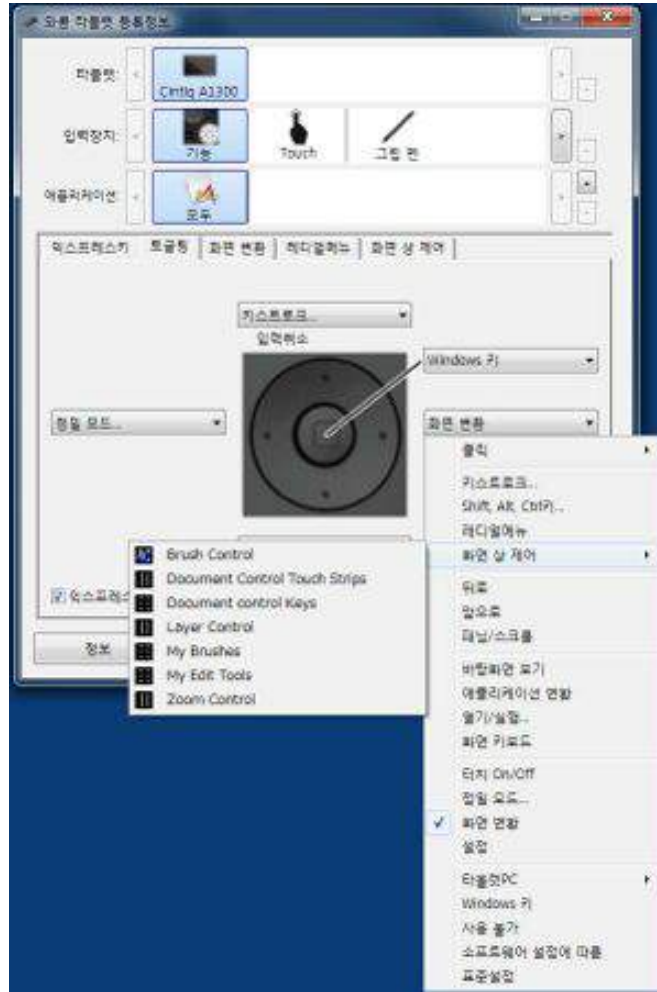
와콤 타블렛 등록정보

타블렛:
Cintiq A1300

입력장치:
기능
Touch
그립 펜

애플리케이션:
모두

익스프레스키 | 토글링 | 화면 변환 | 레디얼메뉴 | 화면 상 제어

키스트로크...
입력취소
Windows 키
정밀 모드...
화면 변환

클릭
키스트로크...
Shift, Alt, Ctrl키...
레디얼메뉴
화면 상 제어
뒤로
앞으로
패닝/스크롤
바탕화면 보기
애플리케이션 전환
열기/실행...
화면 키보드
터치 On/Off
정밀 모드...
✓ 화면 변환
설정
타블렛PC
Windows 키
사용 불가
소프트웨어 설정에 따름
표준설정

Brush Control
Document Control Touch Strips
Document control Keys
Layer Control
My Brushes
My Edit Tools
Zoom Control

익스프레스
정보